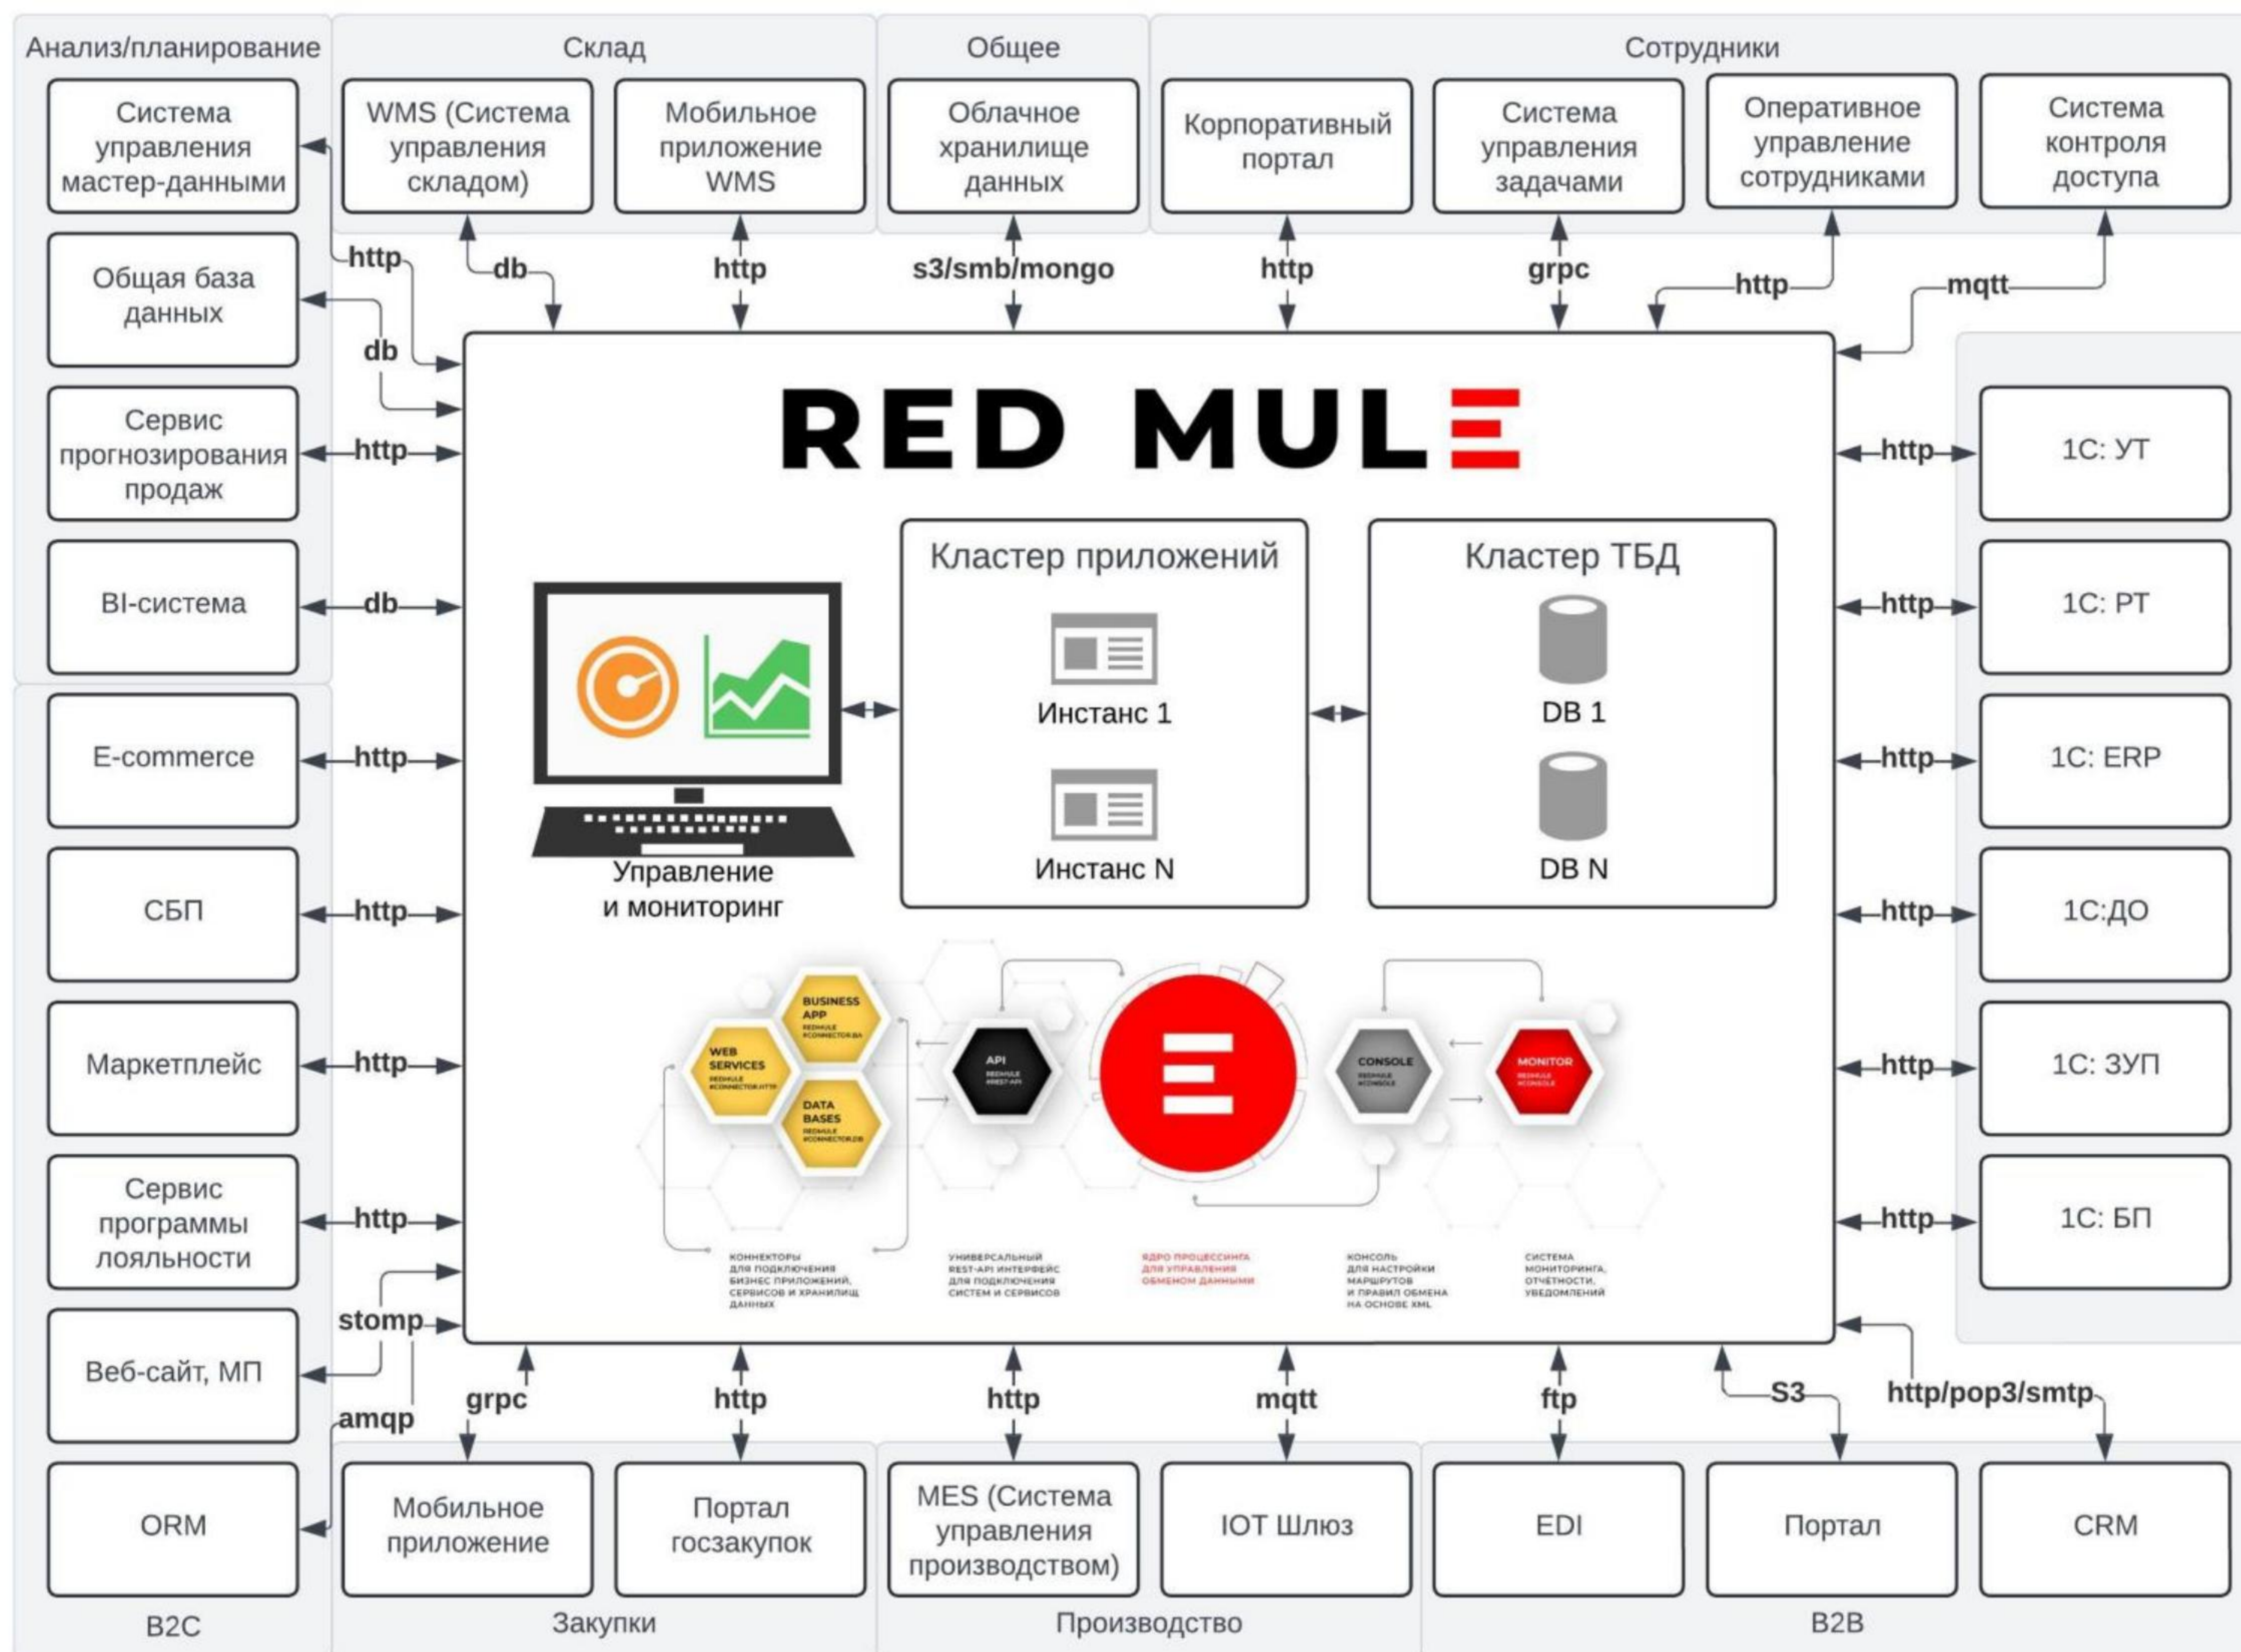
Анализ/планирование

Система управления мастер-данными

http

Общая база данных

db

Сервис прогнозирования продаж

http

BI-система

db

Склад

WMS (Система управления складом)

db

Мобильное приложение WMS

http

Общее

Облачное хранилище данных

s3/smb/mongo

Сотрудники

Корпоративный портал

http

Система управления задачами

grpc

Оперативное управление сотрудниками

http

Система контроля доступа

mqtt

RED MULE

Управление и мониторинг

Кластер приложений

Инстанс 1

Инстанс N

Кластер ТБД

DB 1

DB N

BUSINESS APP

WEB SERVICES

DATA BASES

API

CONSOLE

MONITOR

КОННЕКТОРЫ ДЛЯ ПОДКЛЮЧЕНИЯ БИЗНЕС ПРИЛОЖЕНИЙ, СЕРВИСОВ И ХРАНИЛИЩ ДАННЫХ

УНИВЕРСАЛЬНЫЙ REST-API ИНТЕРФЕЙС ДЛЯ ПОДКЛЮЧЕНИЯ СИСТЕМ И СЕРВИСОВ

ЯДРО ПРОЦЕССИНГА ДЛЯ УПРАВЛЕНИЯ ОБМЕНОМ ДАННЫМИ

КОНСОЛЬ ДЛЯ НАСТРОЙКИ МАРШРУТОВ И ПРАВИЛ ОБМЕНА НА ОСНОВЕ XML

СИСТЕМА МОНИТОРИНГА, ОТЧЁТНОСТИ, УВЕДОМЛЕНИЙ

http
1С: УТ

http
1С: РТ

http
1С: ERP

http
1С:ДО

http
1С: ЗУП

http
1С: БП

E-commerce
http

СБП
http

Маркетплейс
http

Сервис программы лояльности
http

stomp

Веб-сайт, МП

amqp

ORM

B2C

grpc

Мобильное приложение

http

Портал госзакупок

Закупки

http

MES (Система управления производством)

mqtt

IOT Шлюз

Производство

ftp

EDI

S3

Портал

http/pop3/smtp

CRM

B2B